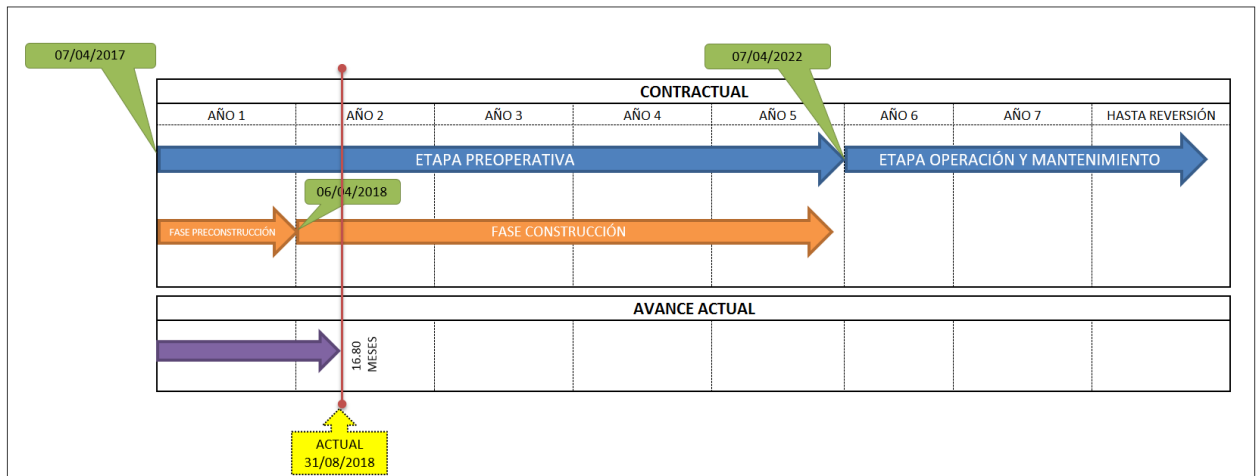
07/04/2017

07/04/2022

CONTRACTUAL

| AÑO 1 | AÑO 2 | AÑO 3 | AÑO 4 | AÑO 5 | AÑO 6 | AÑO 7 | HASTA REVERSIÓN |
|---|---|---|---|---|---|---|---|

ETAPA PREOPERATIVA

ETAPA OPERACIÓN Y MANTENIMIENTO

06/04/2018

FASE PRECONSTRUCCIÓN

FASE CONSTRUCCIÓN

AVANCE ACTUAL

16.80 MESES

ACTUAL 31/08/2018